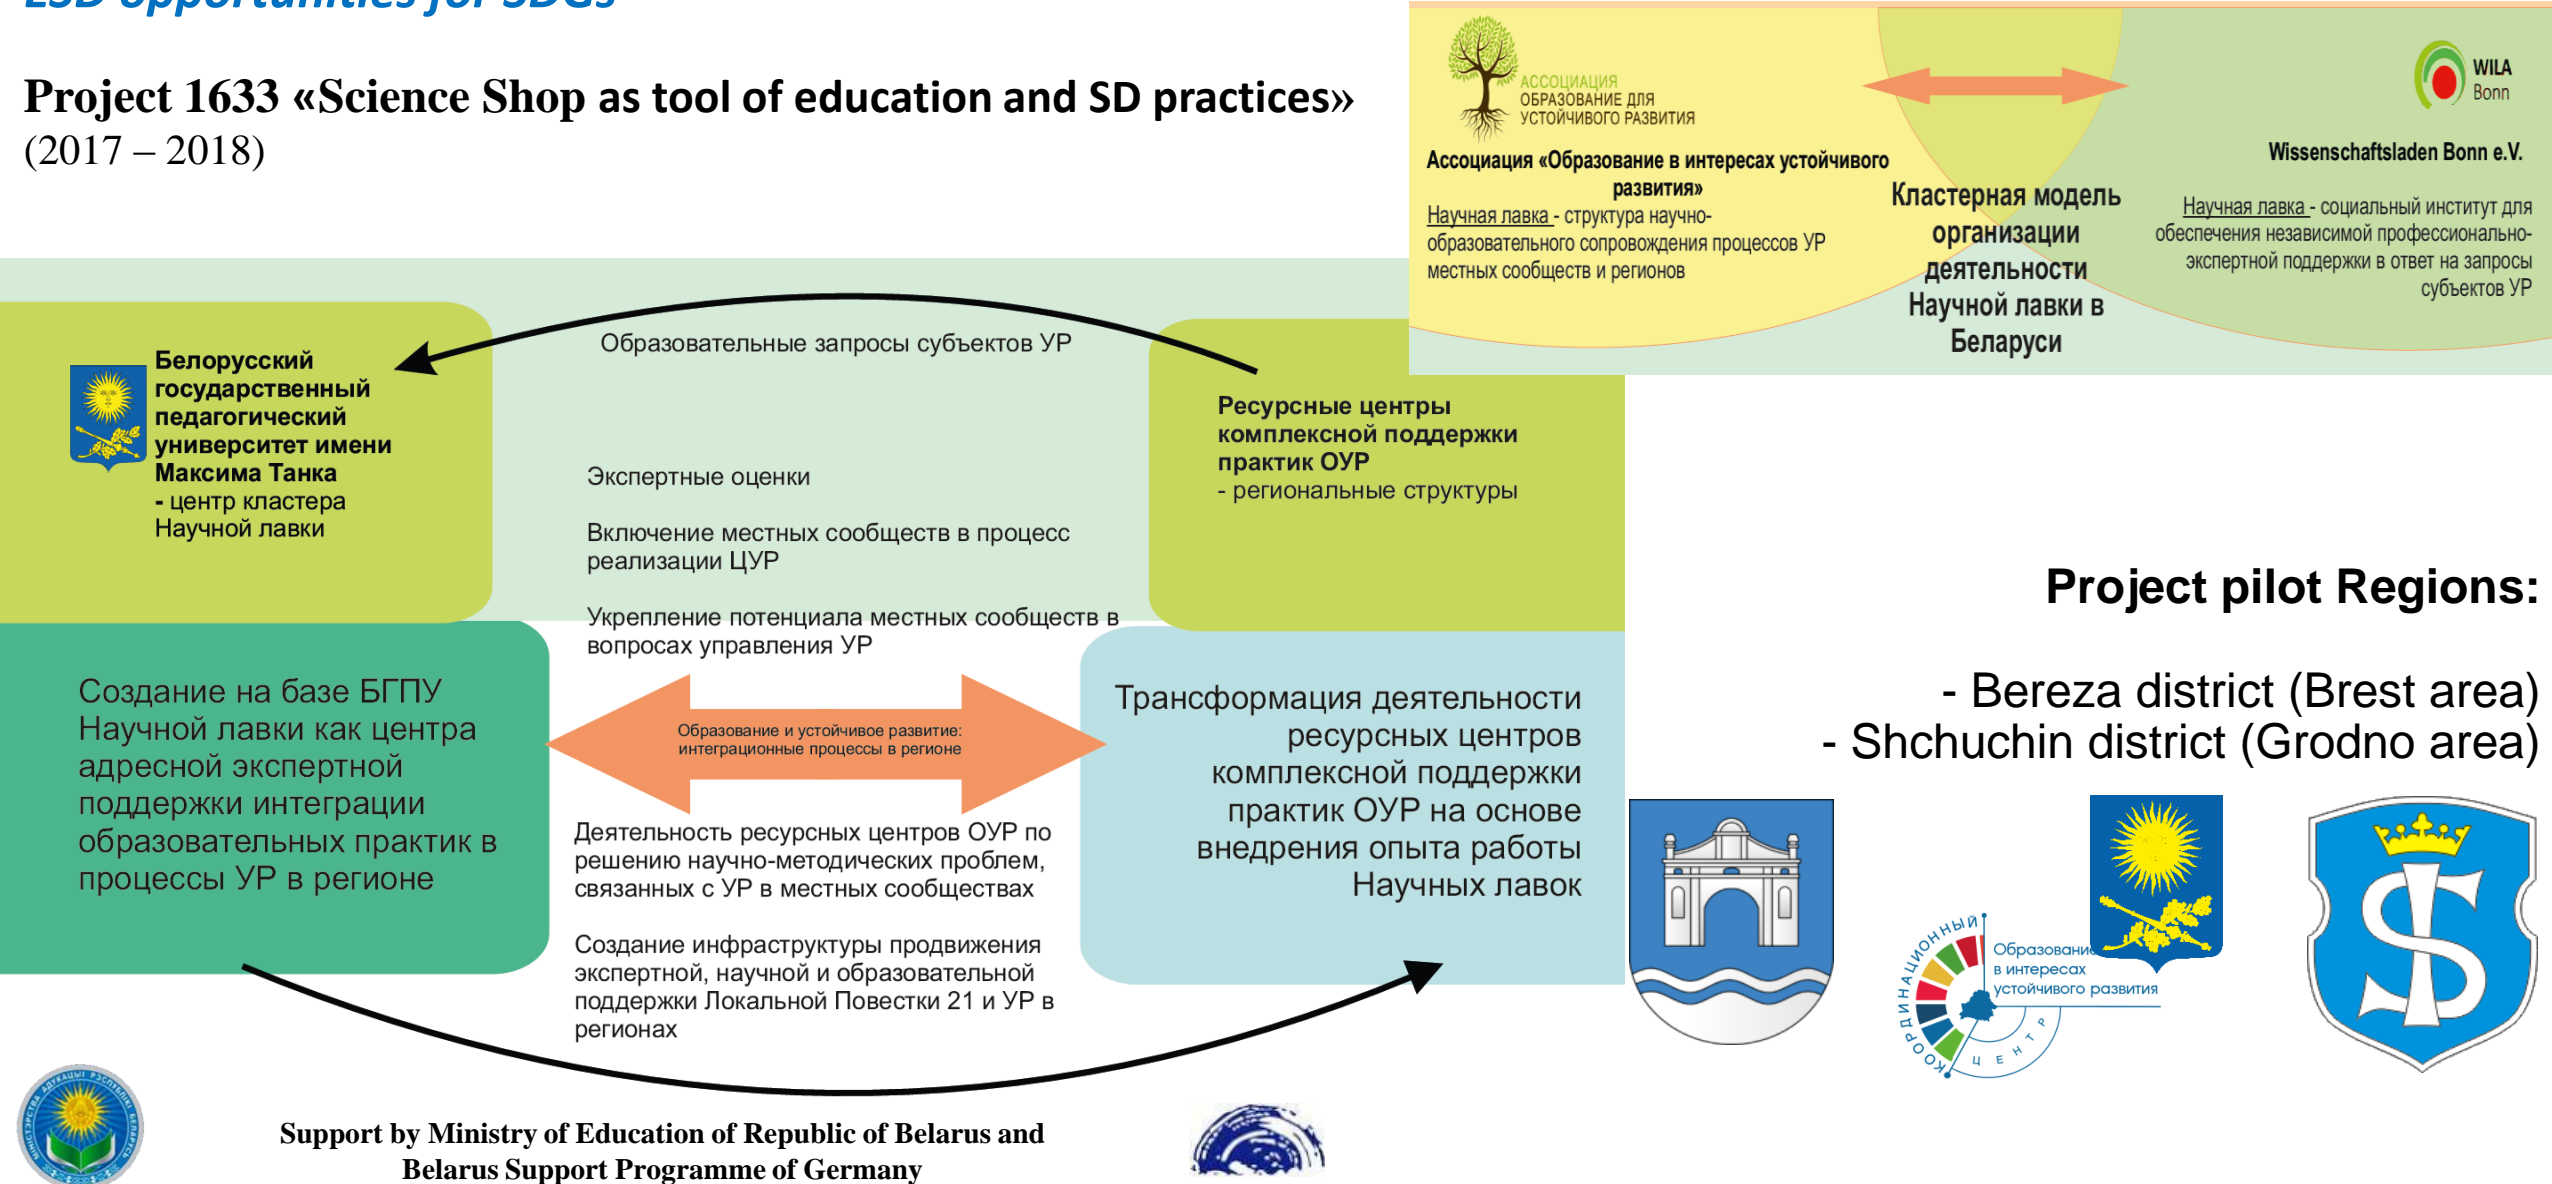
ESD opportunities for SDGs

Project 1633 «Science Shop as tool of education and SD practices» (2017 – 2018)

АССОЦИАЦИЯ ОБРАЗОВАНИЕ ДЛЯ УСТОЙЧИВОГО РАЗВИТИЯ

Ассоциация «Образование в интересах устойчивого развития»

Научная лавка - структура научно-образовательного сопровождения процессов УР местных сообществ и регионов

Кластерная модель организации деятельности Научной лавки в Беларуси

WILA Bonn

Wissenschaftsladen Bonn e.V.

Научная лавка - социальный институт для обеспечения независимой профессионально-экспертной поддержки в ответ на запросы субъектов УР

Белорусский государственный педагогический университет имени Максима Танка - центр кластера Научной лавки

Образовательные запросы субъектов УР

Ресурсные центры комплексной поддержки практик ОУР - региональные структуры

Экспертные оценки

Включение местных сообществ в процесс реализации ЦУР

Укрепление потенциала местных сообществ в вопросах управления УР

Создание на базе БГПУ Научной лавки как центра адресной экспертной поддержки интеграции образовательных практик в процессы УР в регионе

Образование и устойчивое развитие: интеграционные процессы в регионе

Трансформация деятельности ресурсных центров комплексной поддержки практик ОУР на основе внедрения опыта работы Научных лавок

Деятельность ресурсных центров ОУР по решению научно-методических проблем, связанных с УР в местных сообществах

Создание инфраструктуры продвижения экспертной, научной и образовательной поддержки Локальной Повестки 21 и УР в регионах

Project pilot Regions:

- Bereza district (Brest area)
- Shchuchin district (Grodno area)

Координационный центр
Образование в интересах устойчивого развития

Support by Ministry of Education of Republic of Belarus and Belarus Support Programme of Germany